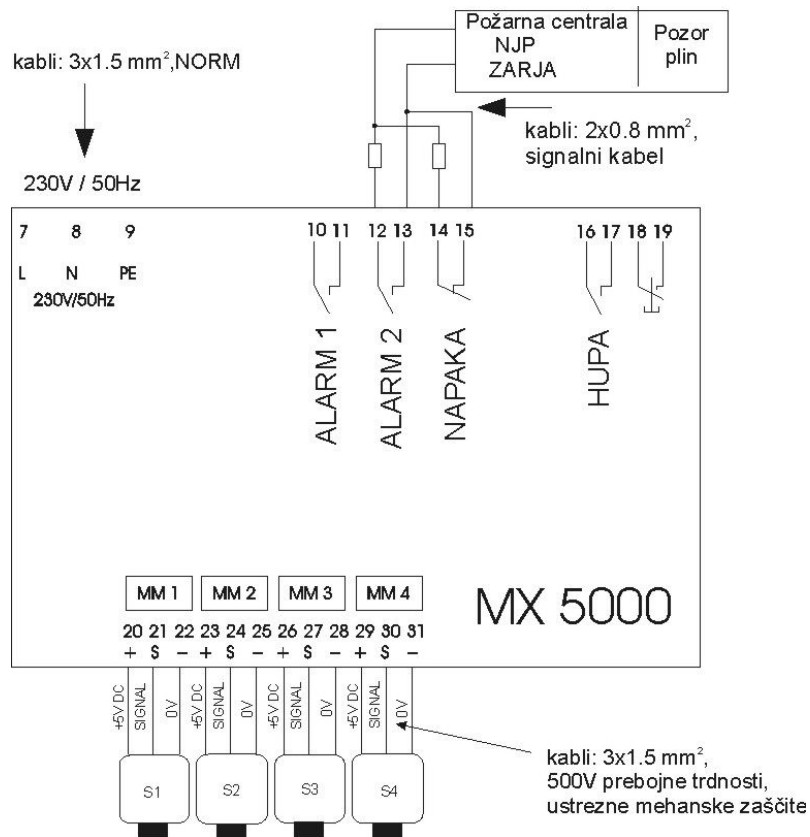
Požarna centrala
NJP
ZARJA

Pozor
plin

kabli: 3x1.5 mm$^2$,NORM

230V / 50Hz

kabli: 2x0.8 mm$^2$,
signalni kabel

7 8 9
L N PE
230V/50Hz

10 11 12 13 14 15 16 17 18 19

ALARM 1
ALARM 2
NAPAKA
HUPA

MM 1 MM 2 MM 3 MM 4

MX 5000

20 21 22 23 24 25 26 27 28 29 30 31
+ S − + S − + S − + S −

+5V DC SIGNAL 0V +5V DC SIGNAL 0V +5V DC SIGNAL 0V +5V DC SIGNAL 0V

S1 S2 S3 S4

kabli: 3x1.5 mm$^2$,
500V prebojne trdnosti,
ustrezne mehanske zaščite